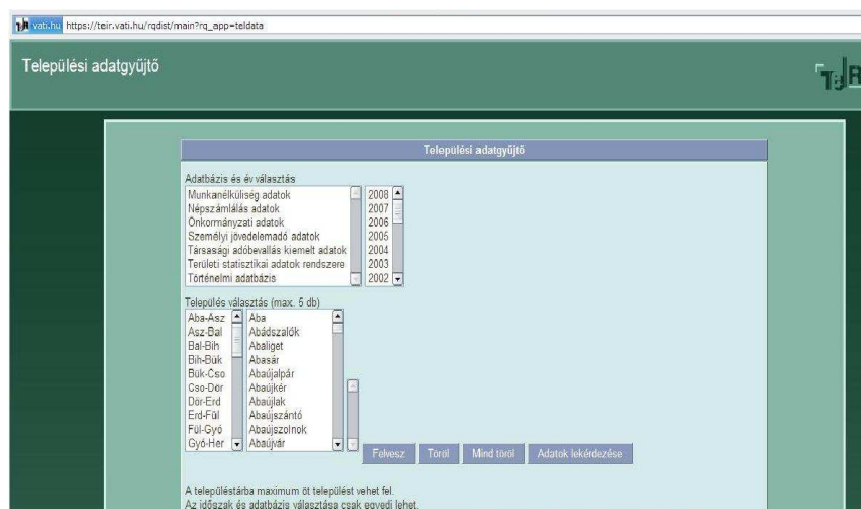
vati.hu https://teir.vati.hu/rqdist/main?rq_app=teldata

Települési adatgyűjtő

Települési adatgyűjtő

Adatbázis és év választás

Munkanélküliség adatok
Népszámlálás adatok
Önkormányzati adatok
Személyi jövedelemadó adatok
Társasági adóbevallás kiemelt adatok
Területi statisztikai adatok rendszere
Történelmi adatbázis

2008
2007
2006
2005
2004
2003
2002

Település választás (max. 5 db)

Aba-Asz
Asz-Bal
Bal-Bih
Bih-Bük
Bük-Cso
Cso-Dör
Dör-Erd
Erd-Fül
Fül-Gyö
Gyö-Her

Aba
Abádszalók
Abaliget
Abasár
Abaújalpár
Abaújkér
Abaújlak
Abaújszántó
Abaújszolnok
Abaújvár

Felvesz
Töröl
Mind töröl
Adatok lekérdezése

A településtárba maximum öt települést vehet fel.
Az időszak és adatbázis választása csak egyedi lehet.